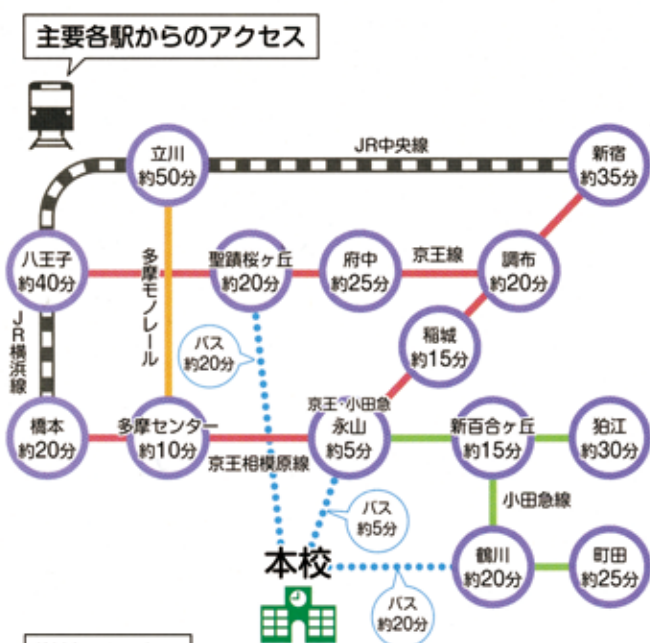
主要各駅からのアクセス

JR中央線

立川
約50分

新宿
約35分

八王子
約40分

多摩モノレール

聖蹟桜ヶ丘
約20分

府中
約25分

京王線

調布
約20分

JR横浜線

バス
約20分

稲城
約15分

京王・小田急

橋本
約20分

多摩センター
約10分

永山
約5分

新百合ヶ丘
約15分

狛江
約30分

京王相模原線

小田急線

バス
約5分

本校

鶴川
約20分

町田
約25分

バス
約20分